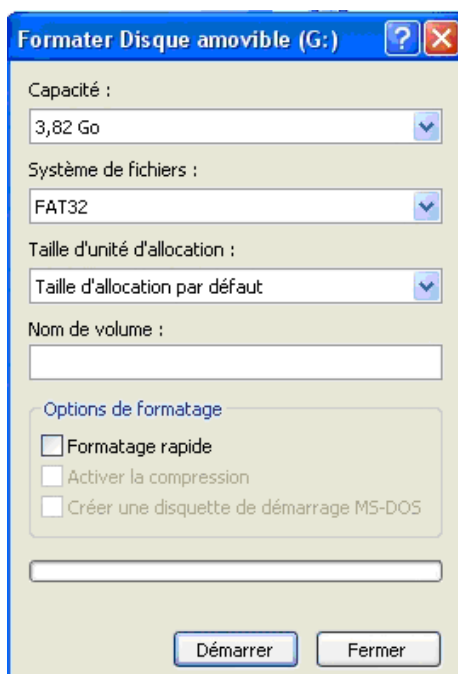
Formater Disque amovible (G:)

Capacité :

3,82 Go

Système de fichiers :

FAT32

Taille d'unité d'allocation :

Taille d'allocation par défaut

Nom de volume :

Options de formatage

Formatage rapide

Activer la compression

Créer une disquette de démarrage MS-DOS

Démarrer

Fermer